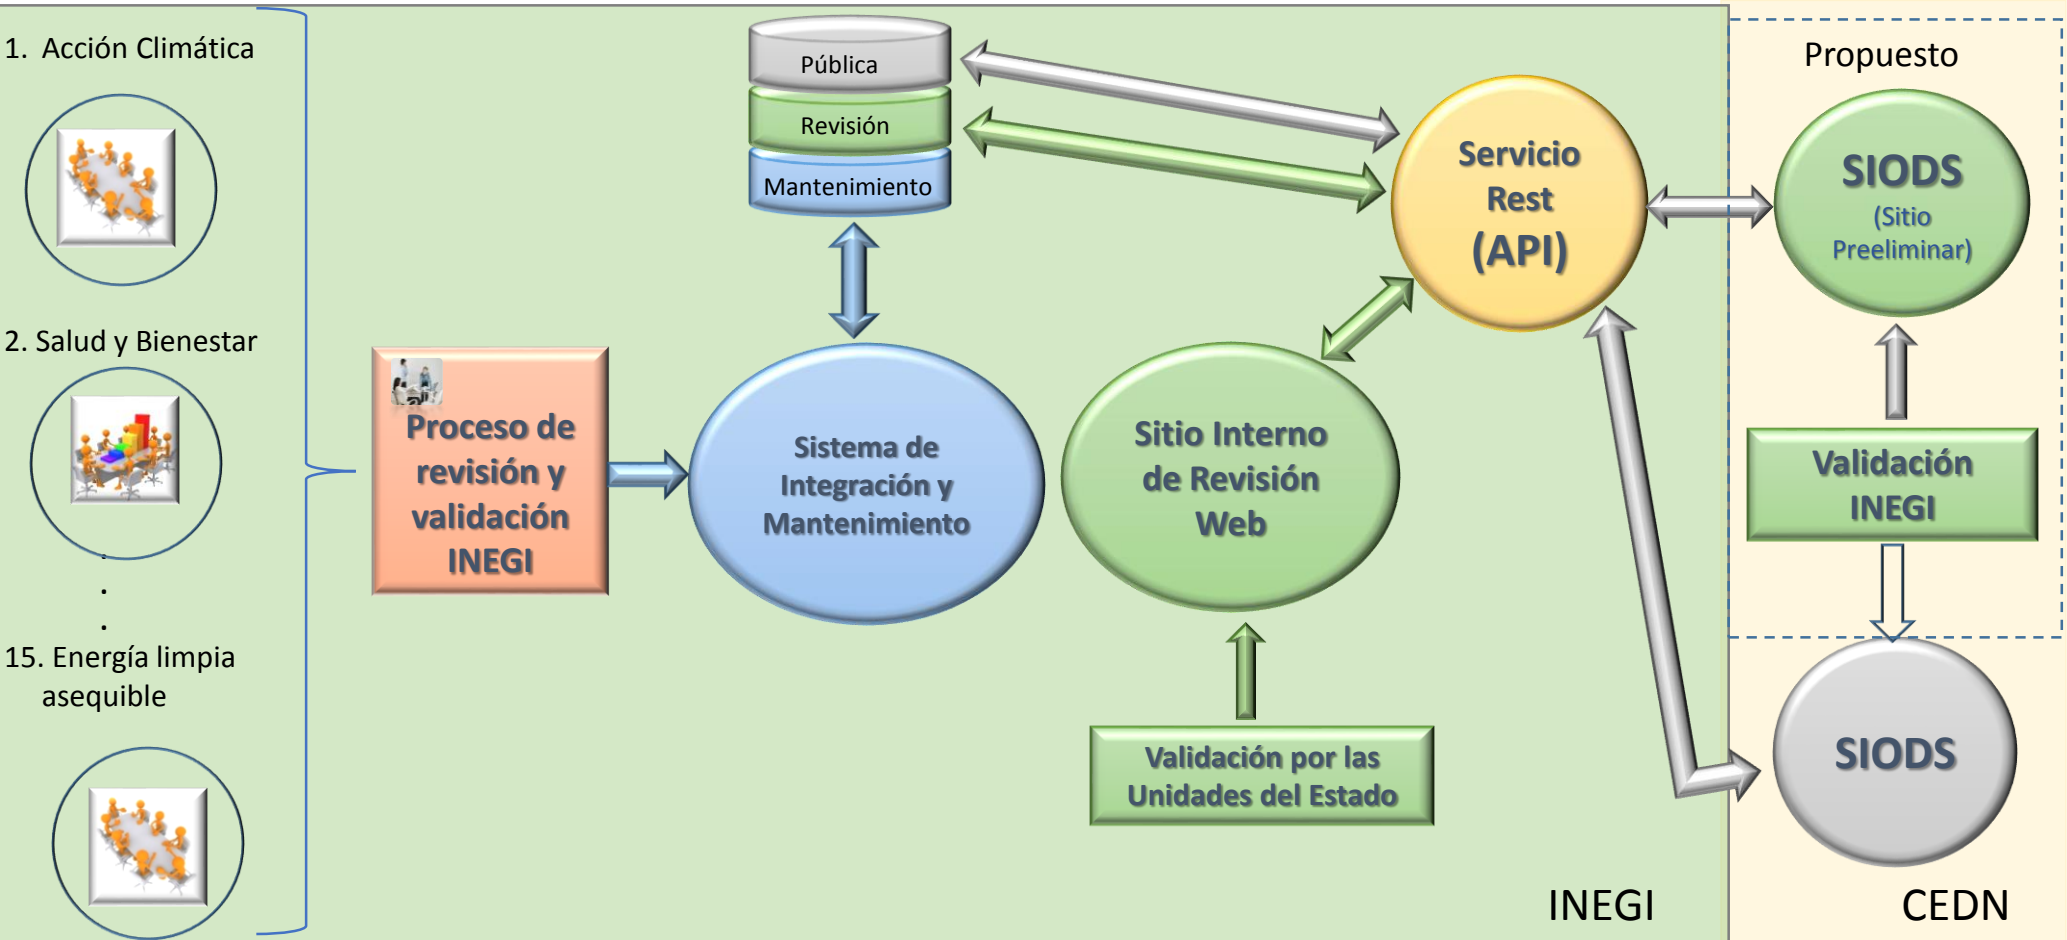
1. Acción Climática

2. Salud y Bienestar

.
.
.

15. Energía limpia asequible

Proceso de revisión y validación INEGI

Pública

Revisión

Mantenimiento

Sistema de Integración y Mantenimiento

Sitio Interno de Revisión Web

Validación por las Unidades del Estado

Servicio Rest (API)

Propuesto

SIODS (Sitio Preeliminar)

Validación INEGI

SIODS

INEGI

CEDN